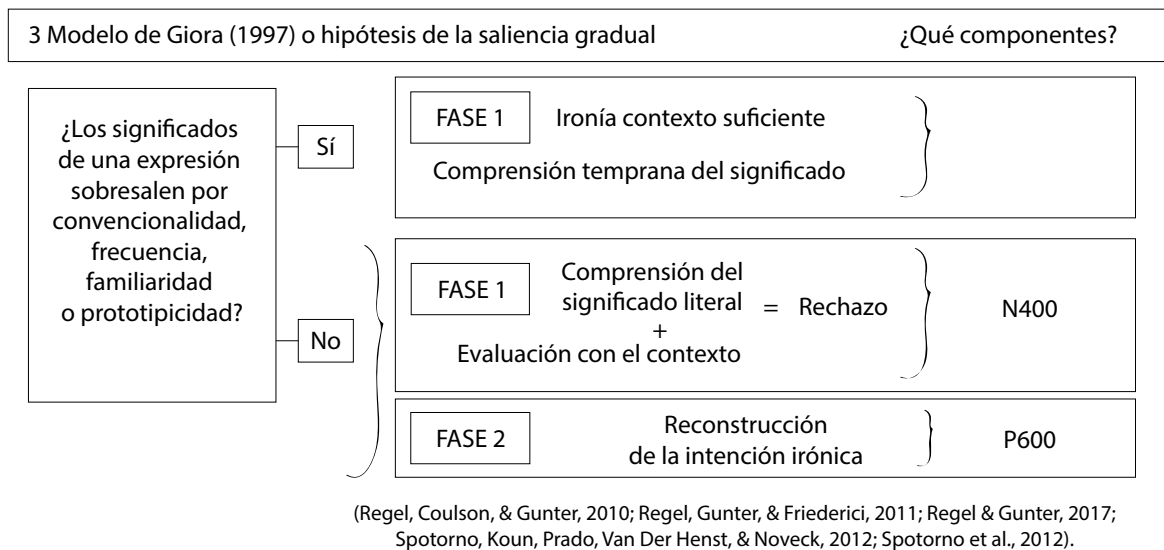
3 Modelo de Giora (1997) o hipótesis de la saliencia gradual

¿Qué componentes?

¿Los significados de una expresión sobresalen por convencionalidad, frecuencia, familiaridad o prototipicidad?

Sí

FASE 1

Ironía contexto suficiente

Comprensión temprana del significado

No

FASE 1

Comprensión del significado literal + Evaluación con el contexto

= Rechazo

N400

FASE 2

Reconstrucción de la intención irónica

P600

(Regel, Coulson, & Gunter, 2010; Regel, Gunter, & Friederici, 2011; Regel & Gunter, 2017; Spotorno, Koun, Prado, Van Der Henst, & Noveck, 2012; Spotorno et al., 2012).